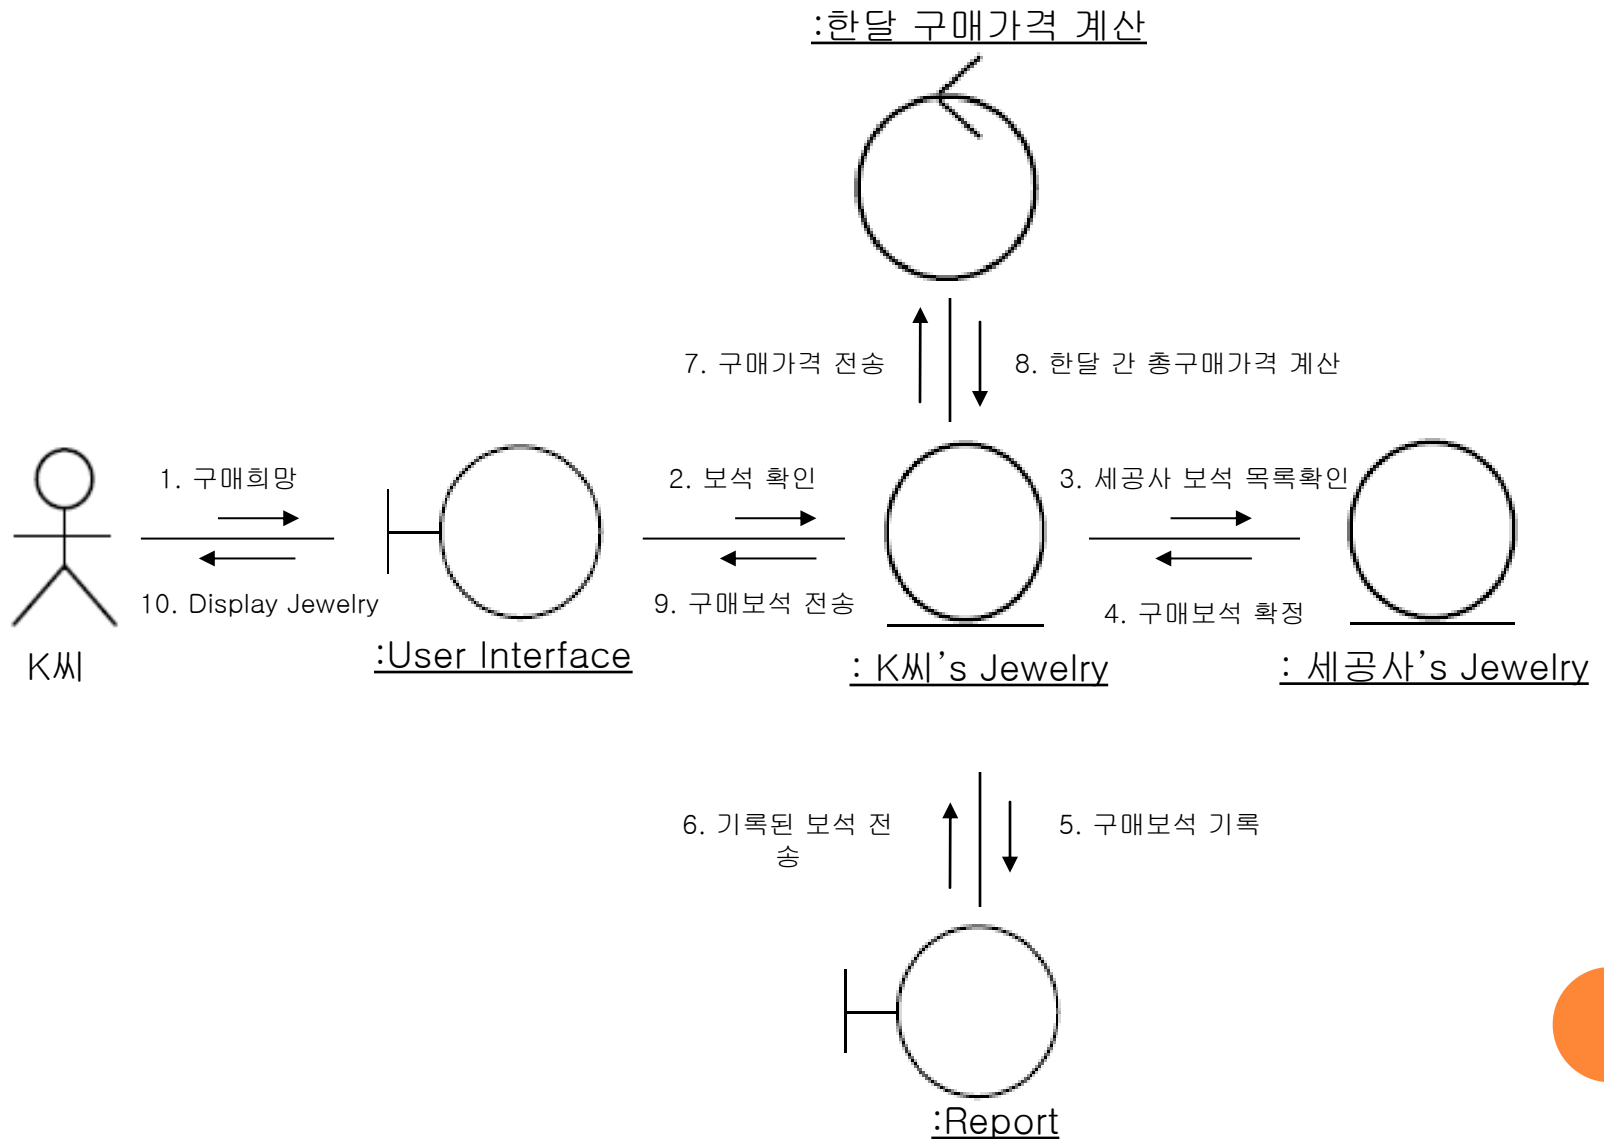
:한달 구매가격 계산

7. 구매가격 전송

8. 한달 간 총구매가격 계산

1. 구매희망

10. Display Jewelry

2. 보석 확인

9. 구매보석 전송

3. 세공사 보석 목록확인

4. 구매보석 확정

K씨

:User Interface

: K씨's Jewelry

: 세공사's Jewelry

6. 기록된 보석 전송

5. 구매보석 기록

:Report